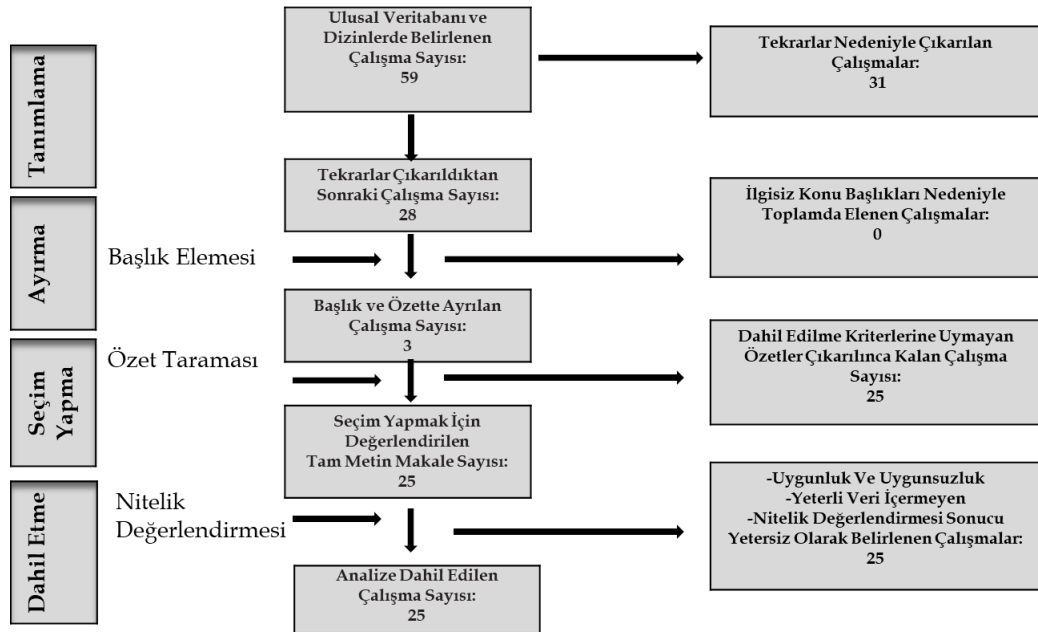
Tanımlama

Ulusal Veritabanı ve Dizinlerde Belirlenen Çalışma Sayısı: 59

Tekrarlar Nedeniyle Çıkarılan Çalışmalar: 31

Tekrarlar Çıkarıldıktan Sonraki Çalışma Sayısı: 28

Ayırma

Başlık Elemesi

İlgisiz Konu Başlıkları Nedeniyle Toplamda Elenen Çalışmalar: 0

Başlık ve Özette Ayrılan Çalışma Sayısı: 3

Seçim Yapma

Özet Taraması

Dahil Edilme Kriterlerine Uymayan Özetler Çıkarılınca Kalan Çalışma Sayısı: 25

Seçim Yapmak İçin Değerlendirilen Tam Metin Makale Sayısı: 25

Dahil Etme

Nitelik Değerlendirmesi

-Uygunluk Ve Uygunsuzluk
-Yeterli Veri İçermeyen
-Nitelik Değerlendirmesi Sonucu Yetersiz Olarak Belirlenen Çalışmalar: 25

Analize Dahil Edilen Çalışma Sayısı: 25